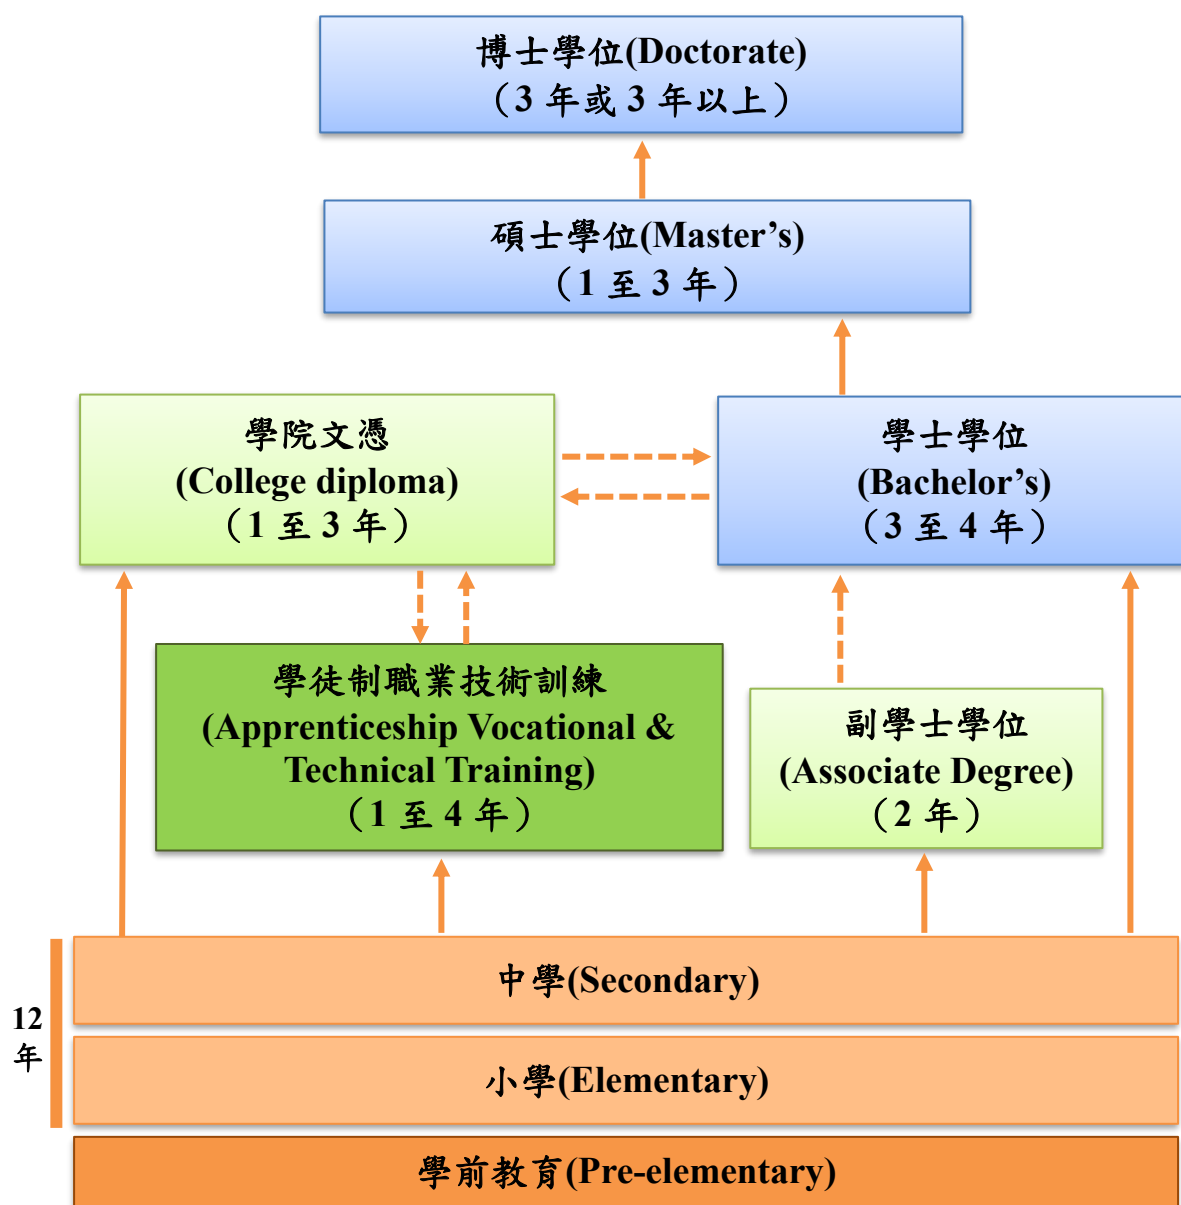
博士學位(Doctorate)
（3 年或 3 年以上）

碩士學位(Master’s)
（1 至 3 年）

學院文憑
(College diploma)
（1 至 3 年）

學士學位
(Bachelor’s)
（3 至 4 年）

學徒制職業技術訓練
(Apprenticeship Vocational & Technical Training)
（1 至 4 年）

副學士學位
(Associate Degree)
（2 年）

12 年

中學(Secondary)

小學(Elementary)

學前教育(Pre-elementary)